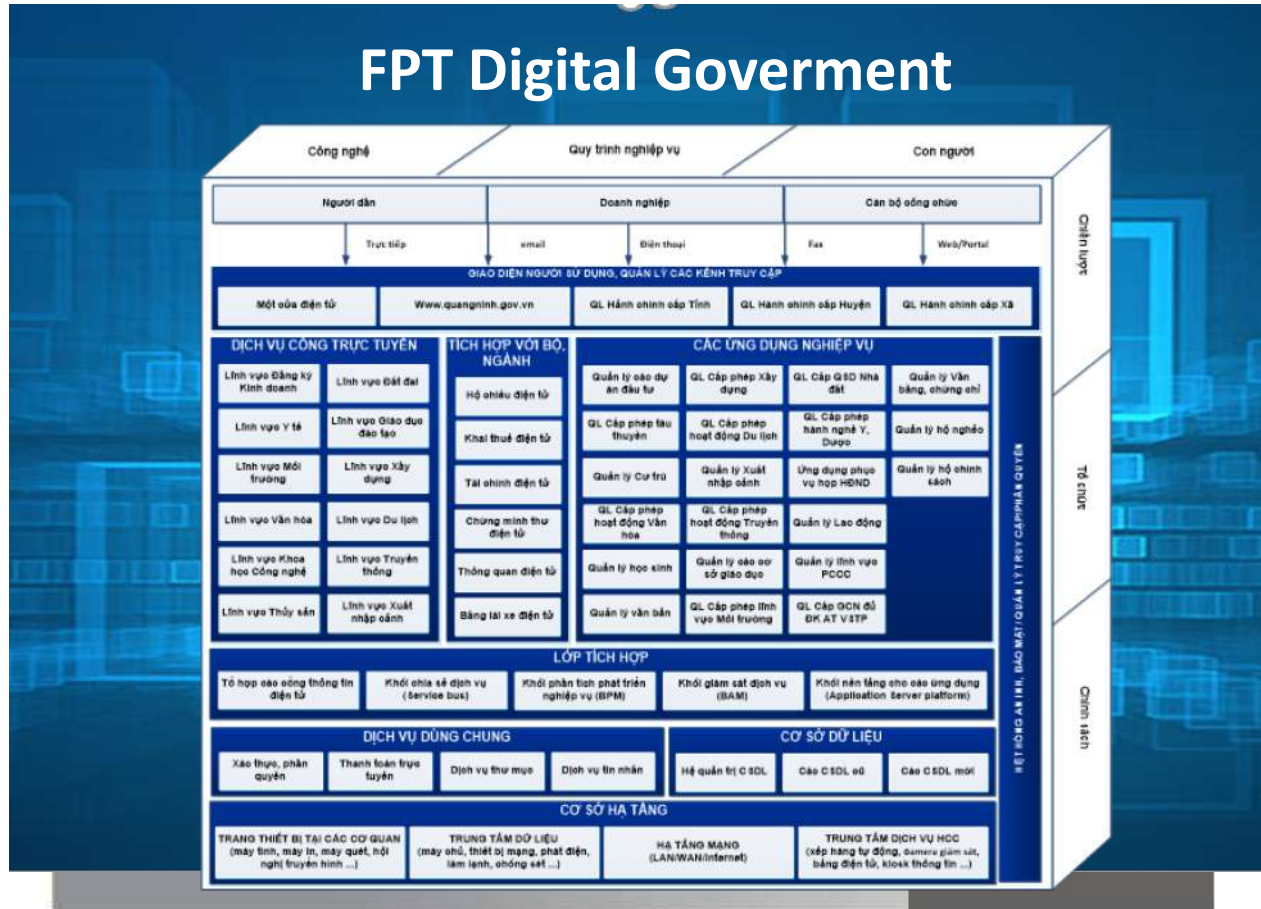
FPT Digital Goverment

Công nghệ

Quy trình nghiệp vụ

Con người

Người dân

Doanh nghiệp

Cán bộ công chức

Trực tiếp

email

Điện thoại

Fax

Web/Portal

GIAO DIỆN NGƯỜI SỬ DỤNG, QUẢN LÝ CÁC KÊNH TRUY CẬP

Một cửa điện tử

Www.quangninh.gov.vn

QL Hành chính cấp Tỉnh

QL Hành chính cấp Huyện

QL Hành chính cấp Xã

DỊCH VỤ CÔNG TRỰC TUYẾN

Lĩnh vực Đăng ký Kinh doanh

Lĩnh vực Đất đai

Lĩnh vực Y tế

Lĩnh vực Giáo dục đào tạo

Lĩnh vực Môi trường

Lĩnh vực Xây dựng

Lĩnh vực Văn hóa

Lĩnh vực Du lịch

Lĩnh vực Khoa học Công nghệ

Lĩnh vực Truyền thông

Lĩnh vực Thủy sản

Lĩnh vực Xuất nhập cảnh

TÍCH HỢP VỚI BỘ, NGÀNH

Hộ chiếu điện tử

Khai thuế điện tử

Tài chính điện tử

Chứng minh thư điện tử

Thông quan điện tử

Bằng lái xe điện tử

CÁC ỨNG DỤNG NGHIỆP VỤ

Quản lý các dự án đầu tư

QL Cấp phép Xây dựng

QL Cấp QSD Nhà đất

Quản lý Văn bằng, chứng chỉ

QL Cấp phép tàu thuyền

QL Cấp phép hoạt động Du lịch

QL Cấp phép hành nghề Y, Dược

Quản lý hộ nghèo

Quản lý Cư trú

Quản lý Xuất nhập cảnh

Ứng dụng phục vụ họp HĐND

Quản lý hộ chính sách

QL Cấp phép hoạt động Văn hóa

QL Cấp phép hoạt động Truyền thông

Quản lý Lao động

Quản lý học sinh

Quản lý các cơ sở giáo dục

Quản lý lĩnh vực PCCC

Quản lý văn bản

QL Cấp phép lĩnh vực Môi trường

QL Cấp GCN đủ ĐK AT VSTP

LỚP TÍCH HỢP

Tổ hợp các cổng thông tin điện tử

Khối chia sẻ dịch vụ (Service bus)

Khối phân tích phát triển nghiệp vụ (BPM)

Khối giám sát dịch vụ (BAM)

Khối nền tảng cho các ứng dụng (Application Server platform)

DỊCH VỤ DÙNG CHUNG

Xác thực, phân quyền

Thanh toán trực tuyến

Dịch vụ thư mục

Dịch vụ tin nhắn

CƠ SỞ DỮ LIỆU

Hệ quản trị CSDL

Các CSDL cũ

Các CSDL mới

CƠ SỞ HẠ TẦNG

TRANG THIẾT BỊ TẠI CÁC CƠ QUAN (máy tính, máy in, máy quét, hội nghị truyền hình ...)

TRUNG TÂM DỮ LIỆU (máy chủ, thiết bị mạng, phát điện, làm lạnh, chống sét ...)

HẠ TẦNG MẠNG (LAN/WAN/Internet)

TRUNG TÂM DỊCH VỤ HCC (xếp hàng tự động, camera giám sát, bảng điện tử, kiosk thông tin ...)

HỆ THỐNG AN NINH, BẢO MẬT/QUẢN LÝ TRUY CẬP/PHÂN QUYỀN

Chiến lược

Tổ chức

Chính sách